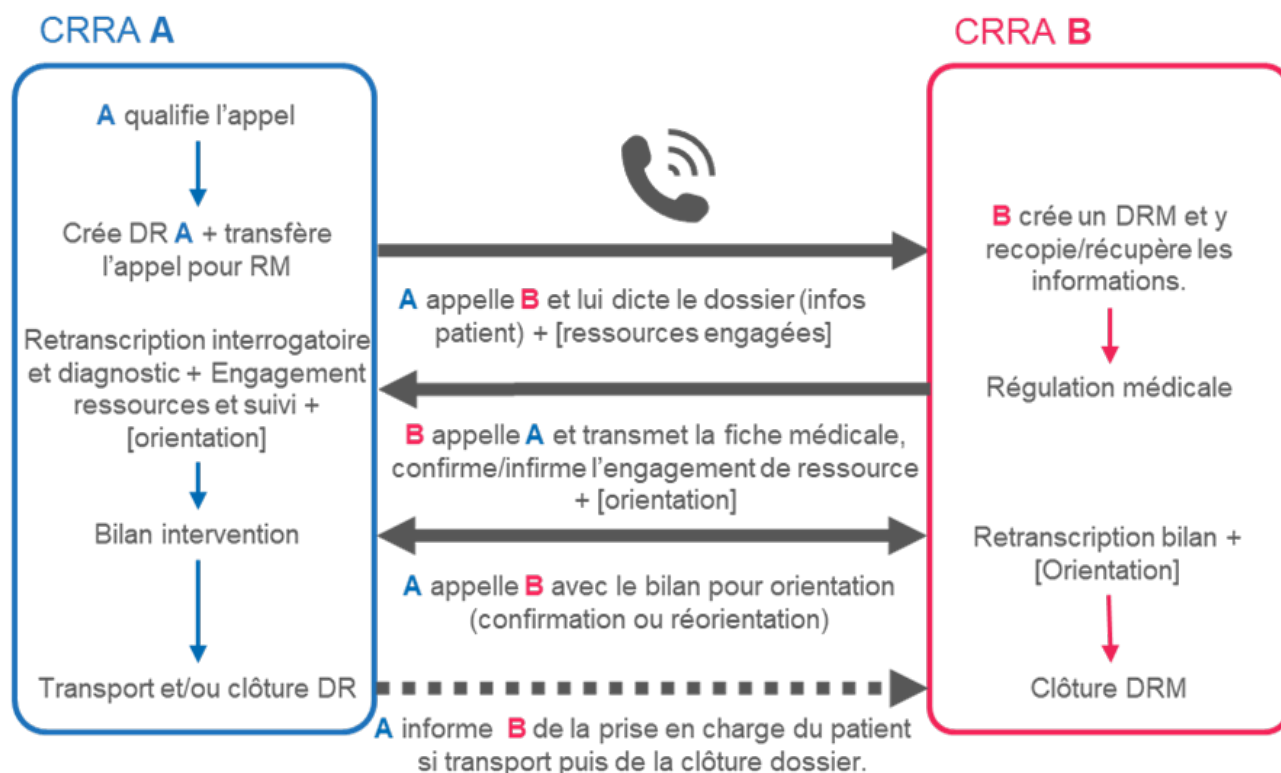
CRRA A

A qualifie l'appel

Crée DR A + transfère l'appel pour RM

Retranscription interrogatoire et diagnostic + Engagement ressources et suivi + [orientation]

Bilan intervention

Transport et/ou clôture DR

CRRA B

B crée un DRM et y recopie/récupère les informations.

Régulation médicale

Retranscription bilan + [Orientation]

Clôture DRM

A appelle B et lui dicte le dossier (infos patient) + [ressources engagées]

B appelle A et transmet la fiche médicale, confirme/infirme l'engagement de ressource + [orientation]

A appelle B avec le bilan pour orientation (confirmation ou réorientation)

A informe B de la prise en charge du patient si transport puis de la clôture dossier.